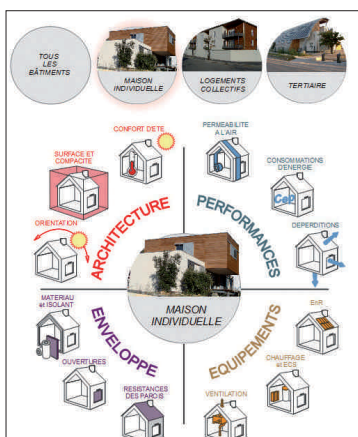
TOUS LES BÂTIMENTS

MAISON INDIVIDUELLE

LOGEMENTS COLLECTIFS

TERTIAIRE

CONFORT D'ETE

SURFACE ET COMPACITE

ORIENTATION

ARCHITECTURE

PERMEABILITE A L'AIR

CONSOMMATIONS D'ENERGIE

Cep

DEPERDITIONS

PERFORMANCES

MAISON INDIVIDUELLE

MATERIAU et ISOLANT

OUVERTURES

RESISTANCES DES PAROIS

ENVELOPPE

EnR

CHAUFFAGE et ECS

VENTILATION

EQUIPEMENTS